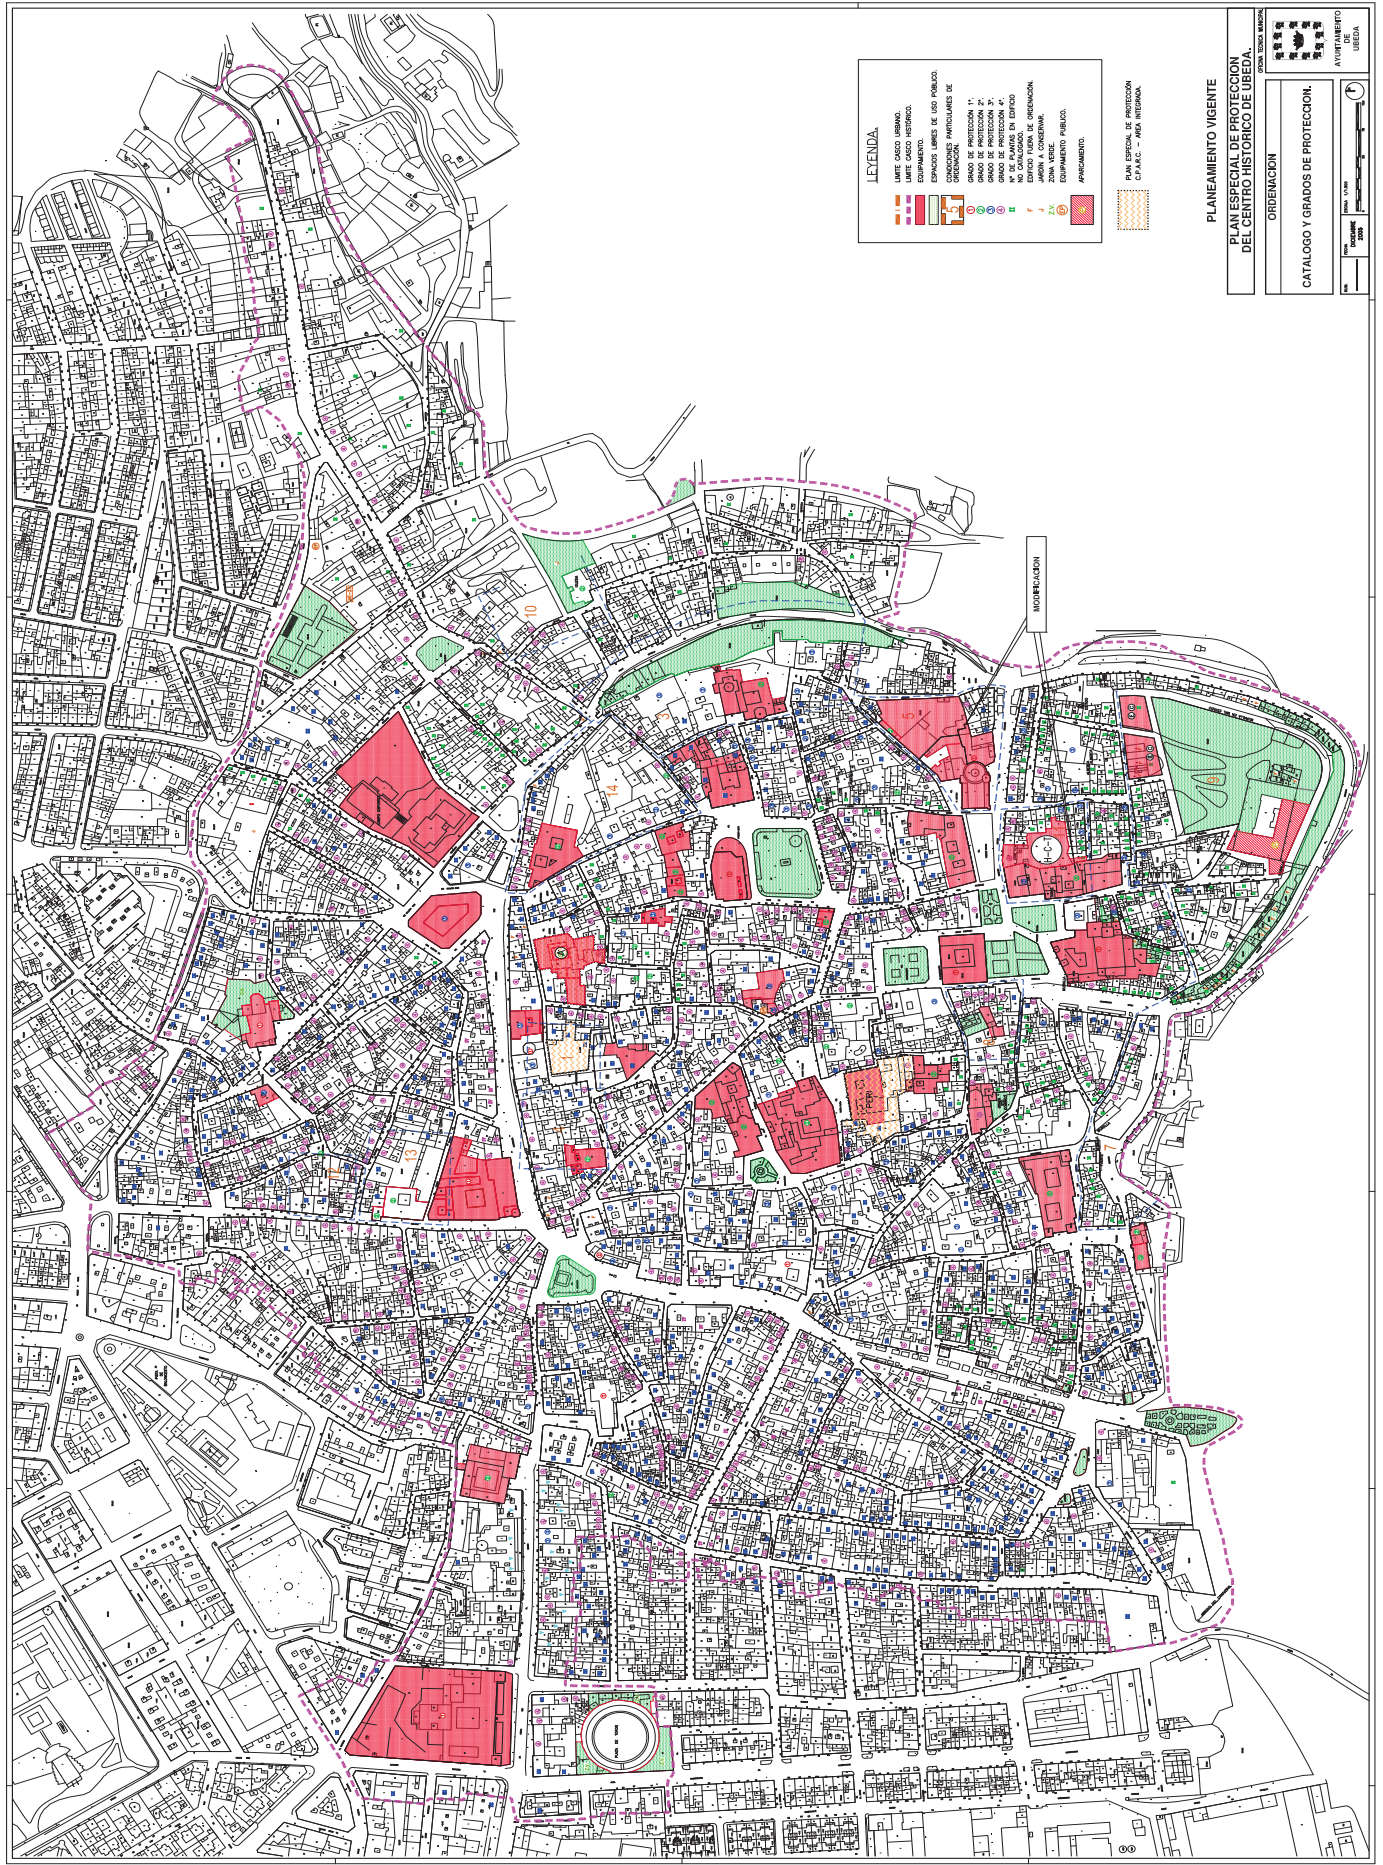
LEYENDA

LIMITE CASCO URBANO.
LIMITE CASCO HISTORICO.
EQUIPAMIENTO.
ESPACIOS LIBRES DE USO PUBLICO.
CONDICIONES PARTICULARES DE ORDENACION.
GRADO DE PROTECCION 1º.
GRADO DE PROTECCION 2º.
GRADO DE PROTECCION 3º.
GRADO DE PROTECCION 4º.
Nº DE PLANTAS EN EDIFICIO NO CATALOGADO.
EDIFICIO FUERA DE ORDENACION.
JARDIN A CONSERVAR.
ZONA VERDE.
EQUIPAMIENTO PUBLICO.
APARCAMIENTO.

PLAN ESPECIAL DE PROTECCION C.P.A.R.C. – AREA INTEGRADA.

PLANEAMIENTO VIGENTE

PLAN ESPECIAL DE PROTECCION DEL CENTRO HISTORICO DE UBEDA.

OFICINA TECNICA MUNICIPAL

AYUNTAMIENTO DE UBEDA

ORDENACION

CATALOGO Y GRADOS DE PROTECCION.

ESCALA 1/1.000

FECHA DICIEMBRE 2005

MODIFICACION

10

14

3

5

9

13

PLAZA DE TOROS